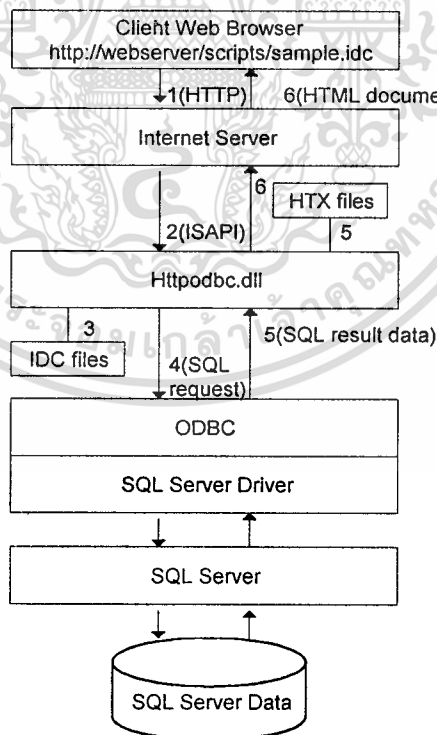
Client Web Browser
http://webserver/scripts/sample.idc

1(HTTP)

6(HTML docume

Internet Server

6

HTX files

2(ISAPI)

5

Httpodbc.dll

3

5(SQL result data)

IDC files

4(SQL request)

ODBC

SQL Server Driver

SQL Server

SQL Server Data